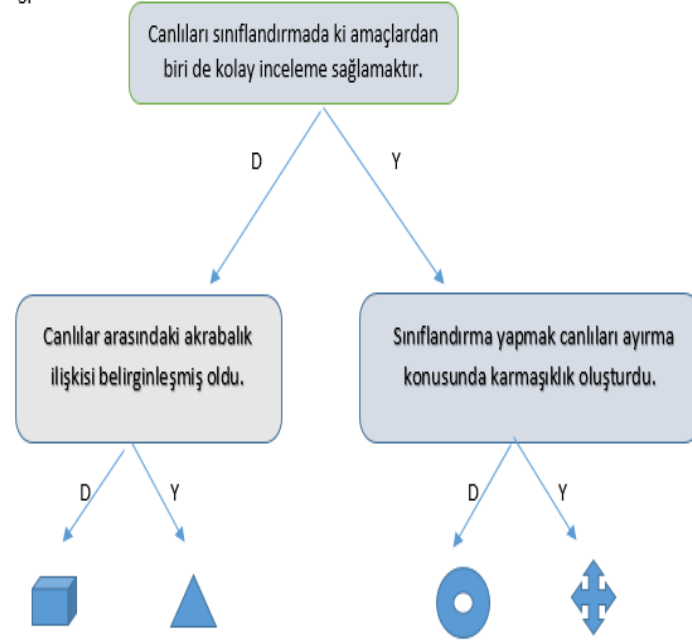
Canlıları sınıflandırmada ki amaçlardan biri de kolay inceleme sağlamaktır.

D

Y

Canlılar arasındaki akrabalık ilişkisi belirginleşmiş oldu.

Sınıflandırma yapmak canlıları ayırma konusunda karmaşıklık oluşturdu.

D

Y

D

Y